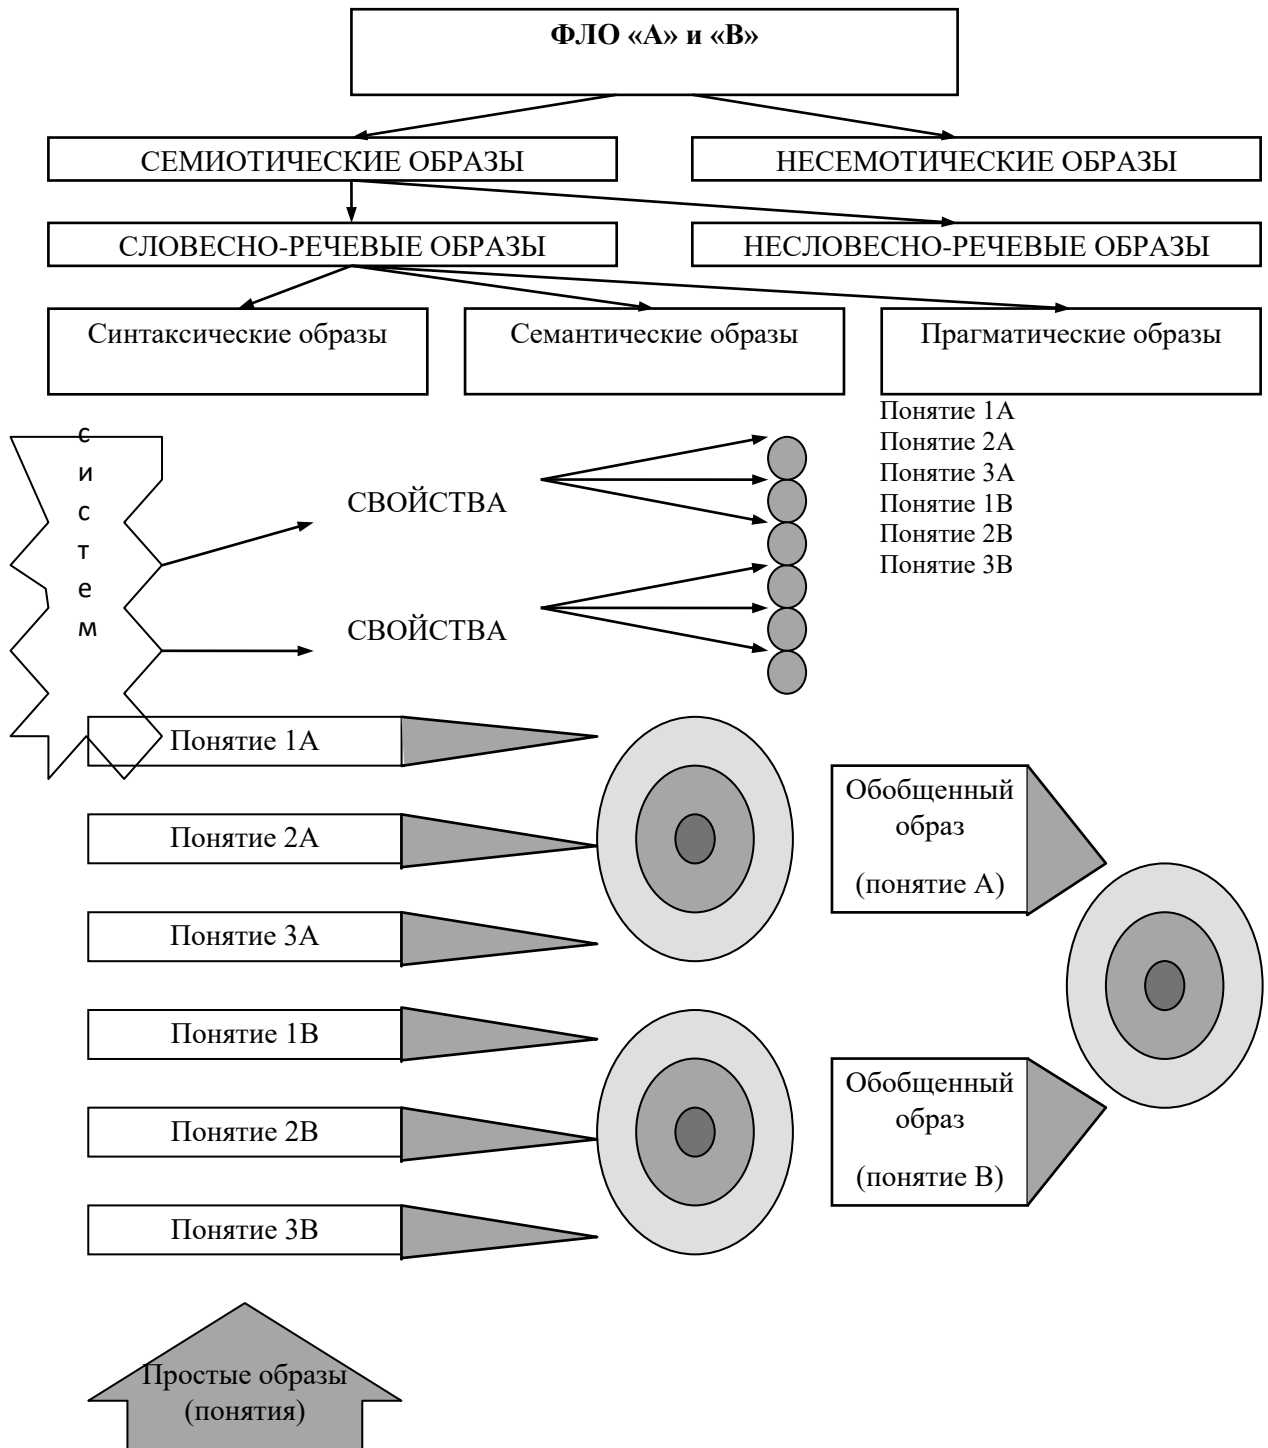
ФЛО «А» и «В»

СЕМИОТИЧЕСКИЕ ОБРАЗЫ

НЕСЕМОТИЧЕСКИЕ ОБРАЗЫ

СЛОВЕСНО-РЕЧЕВЫЕ ОБРАЗЫ

НЕСЛОВЕСНО-РЕЧЕВЫЕ ОБРАЗЫ

Синтаксические образы

Семантические образы

Прагматические образы

Понятие 1А
Понятие 2А
Понятие 3А
Понятие 1В
Понятие 2В
Понятие 3В

с и с т е м

СВОЙСТВА

СВОЙСТВА

Понятие 1А

Понятие 2А

Понятие 3А

Понятие 1В

Понятие 2В

Понятие 3В

Обобщенный образ (понятие А)

Обобщенный образ (понятие В)

Простые образы (понятия)